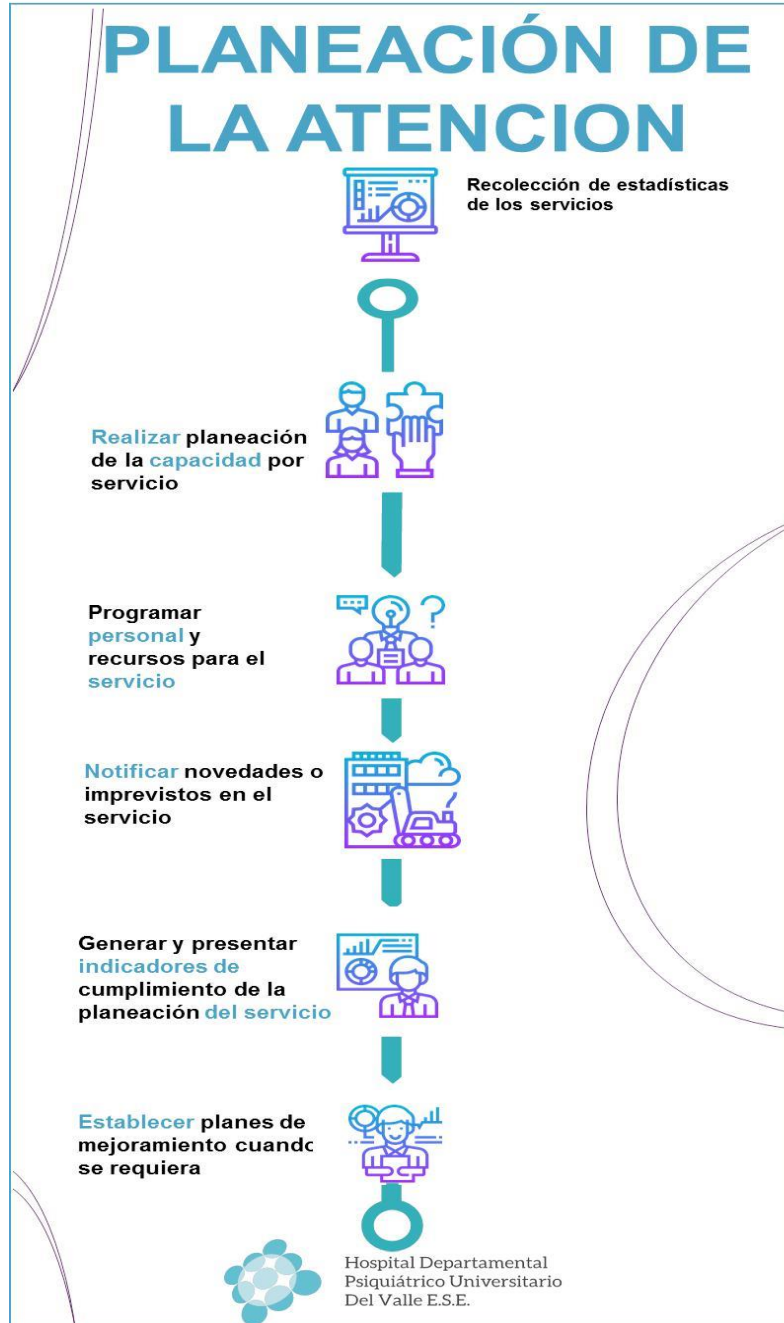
PLANEACIÓN DE LA ATENCION

Recolección de estadísticas de los servicios

Realizar planeación de la capacidad por servicio

Programar personal y recursos para el servicio

Notificar novedades o imprevistos en el servicio

Generar y presentar indicadores de cumplimiento de la planeación del servicio

Establecer planes de mejoramiento cuando se requiera

Hospital Departamental Psiquiátrico Universitario Del Valle E.S.E.